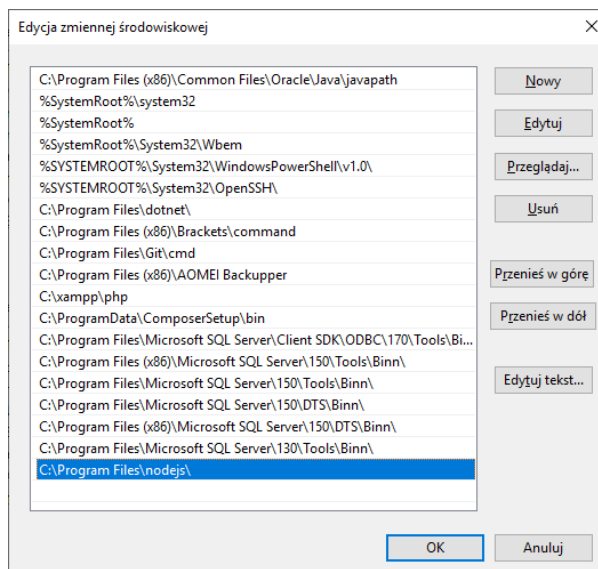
Edycja zmiennej środowiskowej

C:\Program Files (x86)\Common Files\Oracle\Java\javapath
%SystemRoot%\system32
%SystemRoot%
%SystemRoot%\System32\Wbem
%SYSTEMROOT%\System32\WindowsPowerShell\v1.0\
%SYSTEMROOT%\System32\OpenSSH\
C:\Program Files\dotnet\
C:\Program Files (x86)\Brackets\command
C:\Program Files\Git\cmd
C:\Program Files (x86)\AOMEI Backupper
C:\xampp\php
C:\ProgramData\ComposerSetup\bin
C:\Program Files\Microsoft SQL Server\Client SDK\ODBC\170\Tools\Bi...
C:\Program Files (x86)\Microsoft SQL Server\150\Tools\Binn\
C:\Program Files\Microsoft SQL Server\150\Tools\Binn\
C:\Program Files\Microsoft SQL Server\150\DTS\Binn\
C:\Program Files (x86)\Microsoft SQL Server\150\DTS\Binn\
C:\Program Files\Microsoft SQL Server\130\Tools\Binn\
C:\Program Files\nodejs\

Nowy
Edytuj
Przeglądaj...
Usuń
Przenieś w górę
Przenieś w dół
Edytuj tekst...

OK
Anuluj